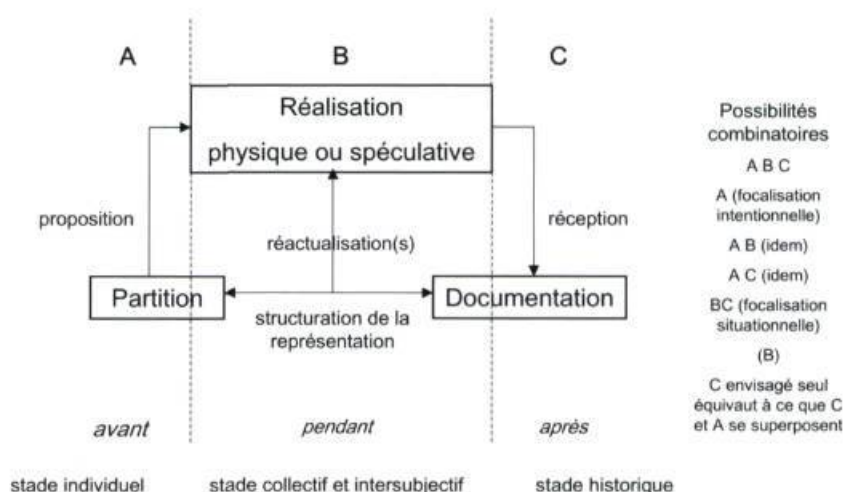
A

B

C

Réalisation
physique ou spéculative

Possibilités combinatoires

A B C

A (focalisation intentionnelle)

A B (idem)

A C (idem)

BC (focalisation situationnelle)

(B)

C envisagé seul équivaut à ce que C et A se superposent

proposition

réactualisation(s)

réception

Partition

Documentation

structuration de la représentation

avant

pendant

après

stade individuel

stade collectif et intersubjectif

stade historique